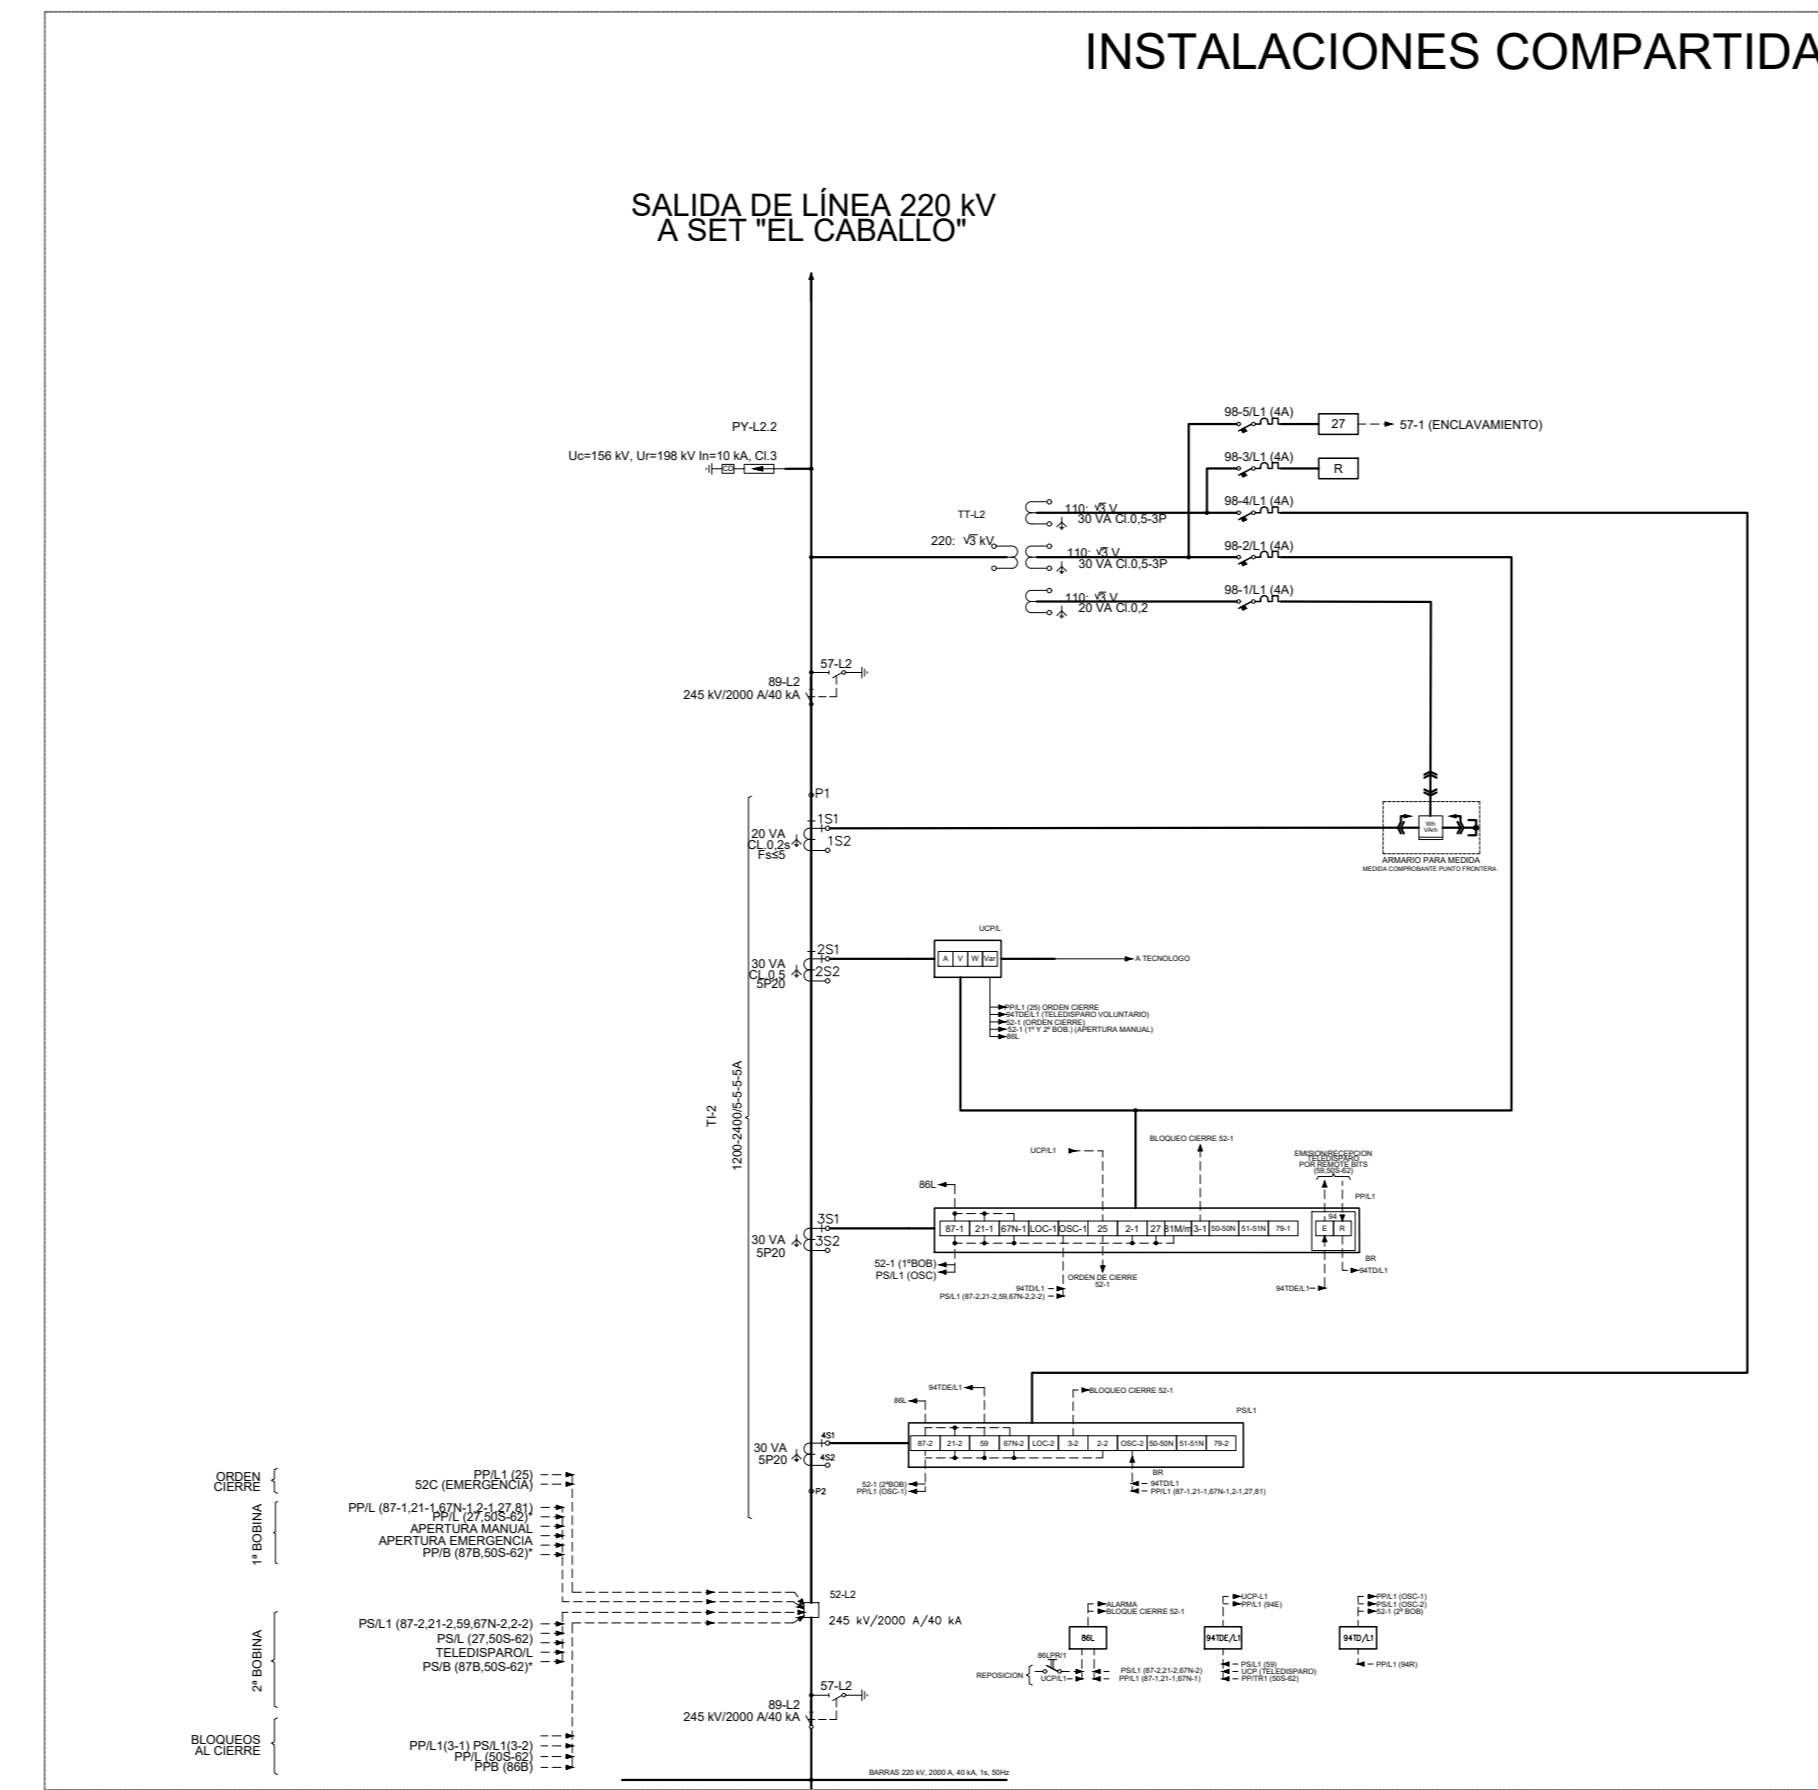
INSTALACIONES COMPARTIDA

SALIDA DE LÍNEA 220 kV
A SET "EL CABALLO"

PY-L2.2
Uc=156 kV, Ur=198 kV In=10 kA, Cl.3

98-5/L1 (4A)
27
57-1 (ENCLAVAMIENTO)
98-3/L1 (4A)
R
98-4/L1 (4A)
TT-L2
110: √3 V
30 VA Cl.0,5-3P
220: √3 kV
110: √3 V
30 VA Cl.0,5-3P
98-2/L1 (4A)
110: √3 V
20 VA Cl.0,2
98-1/L1 (4A)

57-L2
89-L2
245 kV/2000 A/40 kA

P1
1S1
20 VA
CL.0,2s
Fs≤5
1S2
Wh
VArh
ARMARIO PARA MEDIDA
MEDIDA COMPROBANTE PUNTO FRONTERA

UCP/L
2S1
30 VA
CL.0,5
5P20
2S2
A V W Var
A TECNOLOGO
PP/L1 (25) ORDEN CIERRE
94TDE/L1 (TELEDISPARO VOLUNTARIO)
52-1 (ORDEN CIERRE)
52-1 (1º Y 2º BOB.) (APERTURA MANUAL)
86L

TI-2
1200-2400/5-5-5-5A

UCP/L1
BLOQUEO CIERRE 52-1
EMISION/RECEPCION TELEDISPARO POR REMOTE BITS (59,50S-62)
PP/L1
86L
3S1
30 VA
5P20
3S2
| 87-1 | 21-1 | 67N-1 | LOC-1 | OSC-1 | 25 | 2-1 | 27 | 81M/m | 3-1 | 50-50N | 51-51N | 79-1 |
94
E R
BR
94TD/L1
94TDE/L1
52-1 (1ºBOB)
PS/L1 (OSC)
94TD/L1
PS/L1 (87-2,21-2,59,67N-2,2-2)
ORDEN DE CIERRE 52-1

94TDE/L1
86L
BLOQUEO CIERRE 52-1
PS/L1
4S1
30 VA
5P20
4S2
| 87-2 | 21-2 | 59 | 67N-2 | LOC-2 | 3-2 | 2-2 | OSC-2 | 50-50N | 51-51N | 79-2 |
52-1 (2ºBOB)
PP/L1 (OSC-1)
BR
94TD/L1
PP/L1 (87-1,21-1,67N-1,2-1,27,81)
P2

ORDEN CIERRE
PP/L1 (25)
52C (EMERGENCIA)
1º BOBINA
PP/L (87-1,21-1,67N-1,2-1,27,81)
PP/L (27,50S-62)*
APERTURA MANUAL
APERTURA EMERGENCIA
PP/B (87B,50S-62)*
52-L2
245 kV/2000 A/40 kA
2º BOBINA
PS/L1 (87-2,21-2,59,67N-2,2-2)
PS/L (27,50S-62)
TELEDISPARO/L
PS/B (87B,50S-62)*

ALARMA
BLOQUE CIERRE 52-1
86L
86LPR/1
REPOSICION
UCP/L1
PS/L1 (87-2,21-2,67N-2)
PP/L1 (87-1,21-1,67N-1)
UCP-L1
PP/L1 (94E)
94TDE/L1
PS/L1 (59)
UCP (TELEDISPARO)
PP/TR1 (50S-62)
PP/L1 (OSC-1)
PS/L1 (OSC-2)
52-1 (2º BOB)
94TD/L1
PP/L1 (94R)

57-L2
89-L2
245 kV/2000 A/40 kA
BLOQUEOS AL CIERRE
PP/L1(3-1) PS/L1(3-2)
PP/L (50S-62)
PPB (86B)
BARRAS 220 kV, 2000 A, 40 kA, 1s, 50Hz